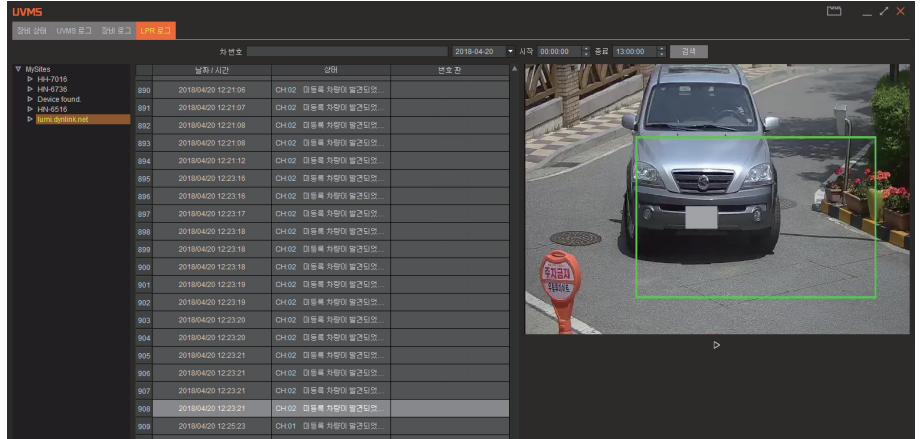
UVMS

장비 상태 UVMS 로그 장비 로그 LPR 로그

차 번호 2018-04-20 시작 00:00:00 종료 13:00:00 검색

MySites
HN-7016
HN-6736
Device found.
HN-6516
lumi.dynlink.net

| | 날짜 / 시간 | 상태 | 번호 판 |
|---|---|---|---|
| 890 | 2018/04/20 12:21:06 | CH:02 미등록 차량이 발견되었... | |
| 891 | 2018/04/20 12:21:07 | CH:02 미등록 차량이 발견되었... | |
| 892 | 2018/04/20 12:21:08 | CH:02 미등록 차량이 발견되었... | |
| 893 | 2018/04/20 12:21:08 | CH:02 미등록 차량이 발견되었... | |
| 894 | 2018/04/20 12:21:12 | CH:02 미등록 차량이 발견되었... | |
| 895 | 2018/04/20 12:23:16 | CH:02 미등록 차량이 발견되었... | |
| 896 | 2018/04/20 12:23:16 | CH:02 미등록 차량이 발견되었... | |
| 897 | 2018/04/20 12:23:17 | CH:02 미등록 차량이 발견되었... | |
| 898 | 2018/04/20 12:23:18 | CH:02 미등록 차량이 발견되었... | |
| 899 | 2018/04/20 12:23:18 | CH:02 미등록 차량이 발견되었... | |
| 900 | 2018/04/20 12:23:18 | CH:02 미등록 차량이 발견되었... | |
| 901 | 2018/04/20 12:23:19 | CH:02 미등록 차량이 발견되었... | |
| 902 | 2018/04/20 12:23:19 | CH:02 미등록 차량이 발견되었... | |
| 903 | 2018/04/20 12:23:20 | CH:02 미등록 차량이 발견되었... | |
| 904 | 2018/04/20 12:23:20 | CH:02 미등록 차량이 발견되었... | |
| 905 | 2018/04/20 12:23:21 | CH:02 미등록 차량이 발견되었... | |
| 906 | 2018/04/20 12:23:21 | CH:02 미등록 차량이 발견되었... | |
| 907 | 2018/04/20 12:23:21 | CH:02 미등록 차량이 발견되었... | |
| 908 | 2018/04/20 12:23:21 | CH:02 미등록 차량이 발견되었... | |
| 909 | 2018/04/20 12:25:23 | CH:01 미등록 차량이 발견되었... | |

주차금지